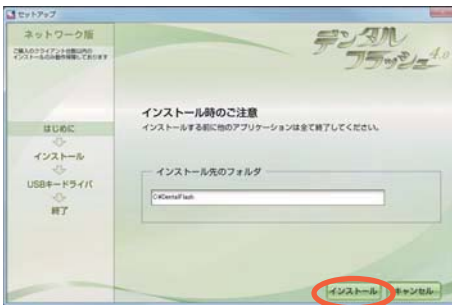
セットアップ

ネットワーク版

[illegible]

デンタルフラッシュ 4.0

インストール時のご注意
インストールする前に他のアプリケーションは全て終了してください。

はじめに
インストール
USBキードライバ
終了

インストール先のフォルダ

C:¥DentalFlash

インストール
キャンセル